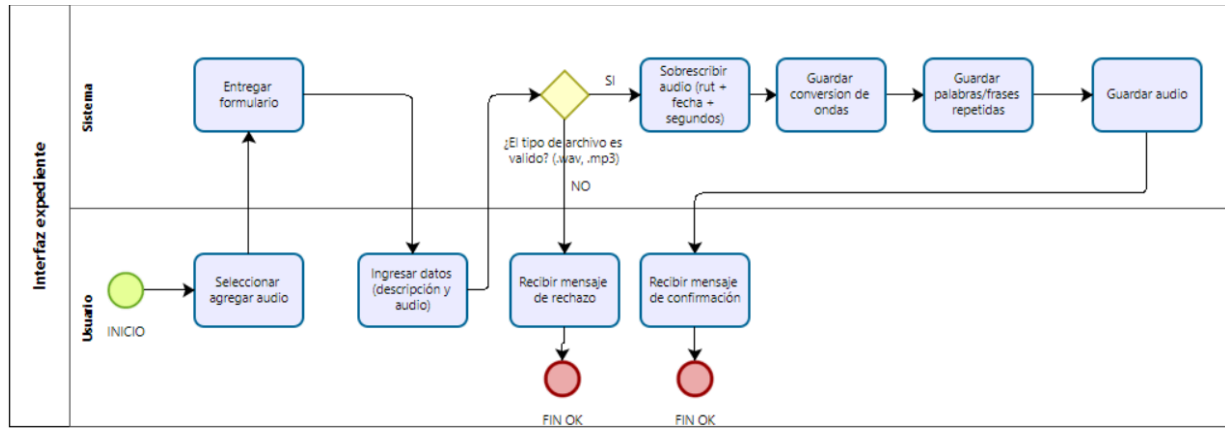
Interfaz expediente

Sistema

Usuario

INICIO

Seleccionar agregar audio

Entregar formulario

Ingresar datos (descripción y audio)

¿El tipo de archivo es valido? (.wav, .mp3)

SI

NO

Sobrescribir audio (rut + fecha + segundos)

Guardar conversion de ondas

Guardar palabras/frases repetidas

Guardar audio

Recibir mensaje de rechazo

Recibir mensaje de confirmación

FIN OK

FIN OK